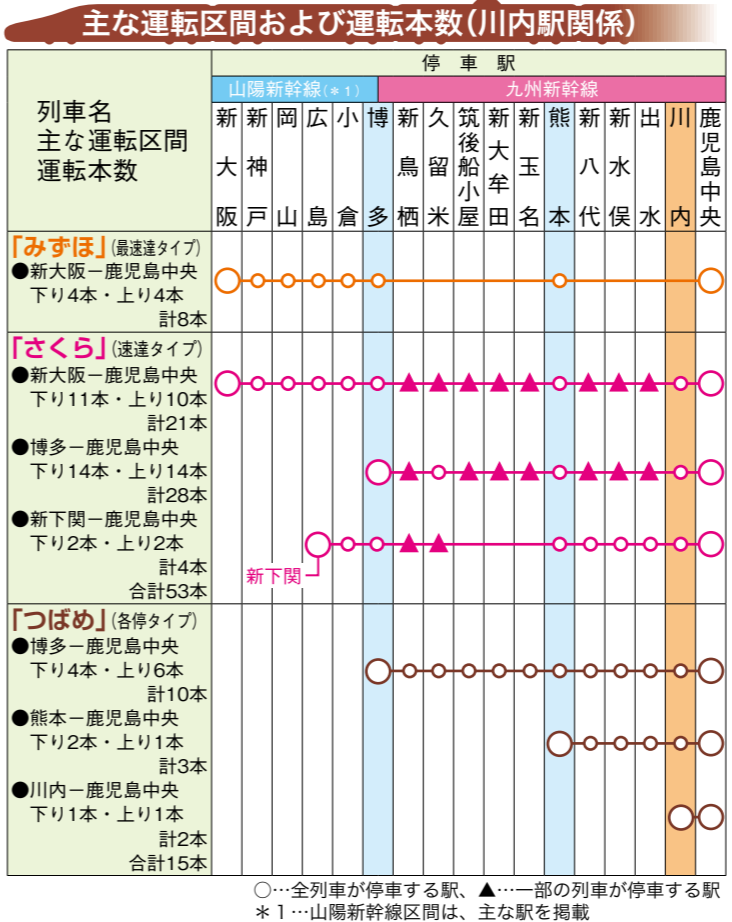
主な運転区間および運転本数（川内駅関係）

| 列車名 主な運転区間 運転本数 | 新大阪 | 新神戸 | 岡山 | 広島 | 小倉 | 博多 | 新鳥栖 | 久留米 | 筑後船小屋 | 新大牟田 | 新玉名 | 熊本 | 新八代 | 新水俣 | 出水 | 川内 | 鹿児島中央 |
|---|---|---|---|---|---|---|---|---|---|---|---|---|---|---|---|---|---|
| 「みずほ」(最速達タイプ) ●新大阪－鹿児島中央 下り4本・上り4本 計8本 | ○ | ○ | ○ | ○ | ○ | ○ | | | | | | ○ | | | | | ○ |
| 「さくら」(速達タイプ) ●新大阪－鹿児島中央 下り11本・上り10本 計21本 | ○ | ○ | ○ | ○ | ○ | ○ | ▲ | ▲ | ▲ | ▲ | ▲ | ○ | ▲ | ▲ | ▲ | ○ | ○ |
| ●博多－鹿児島中央 下り14本・上り14本 計28本 | | | | | | ○ | ▲ | ○ | ▲ | ▲ | ▲ | ○ | ▲ | ▲ | ▲ | ○ | ○ |
| ●新下関－鹿児島中央 下り2本・上り2本 計4本 合計53本 | | | | 新下関 ○ | ○ | ○ | ▲ | ▲ | | | | ○ | ○ | ○ | ○ | ○ | ○ |
| 「つばめ」(各停タイプ) ●博多－鹿児島中央 下り4本・上り6本 計10本 | | | | | | ○ | ○ | ○ | ○ | ○ | ○ | ○ | ○ | ○ | ○ | ○ | ○ |
| ●熊本－鹿児島中央 下り2本・上り1本 計3本 | | | | | | | | | | | | ○ | ○ | ○ | ○ | ○ | ○ |
| ●川内－鹿児島中央 下り1本・上り1本 計2本 合計15本 | | | | | | | | | | | | | | | | ○ | ○ |

停車駅
山陽新幹線（＊1）
九州新幹線

○…全列車が停車する駅、▲…一部の列車が停車する駅
＊1…山陽新幹線区間は、主な駅を掲載